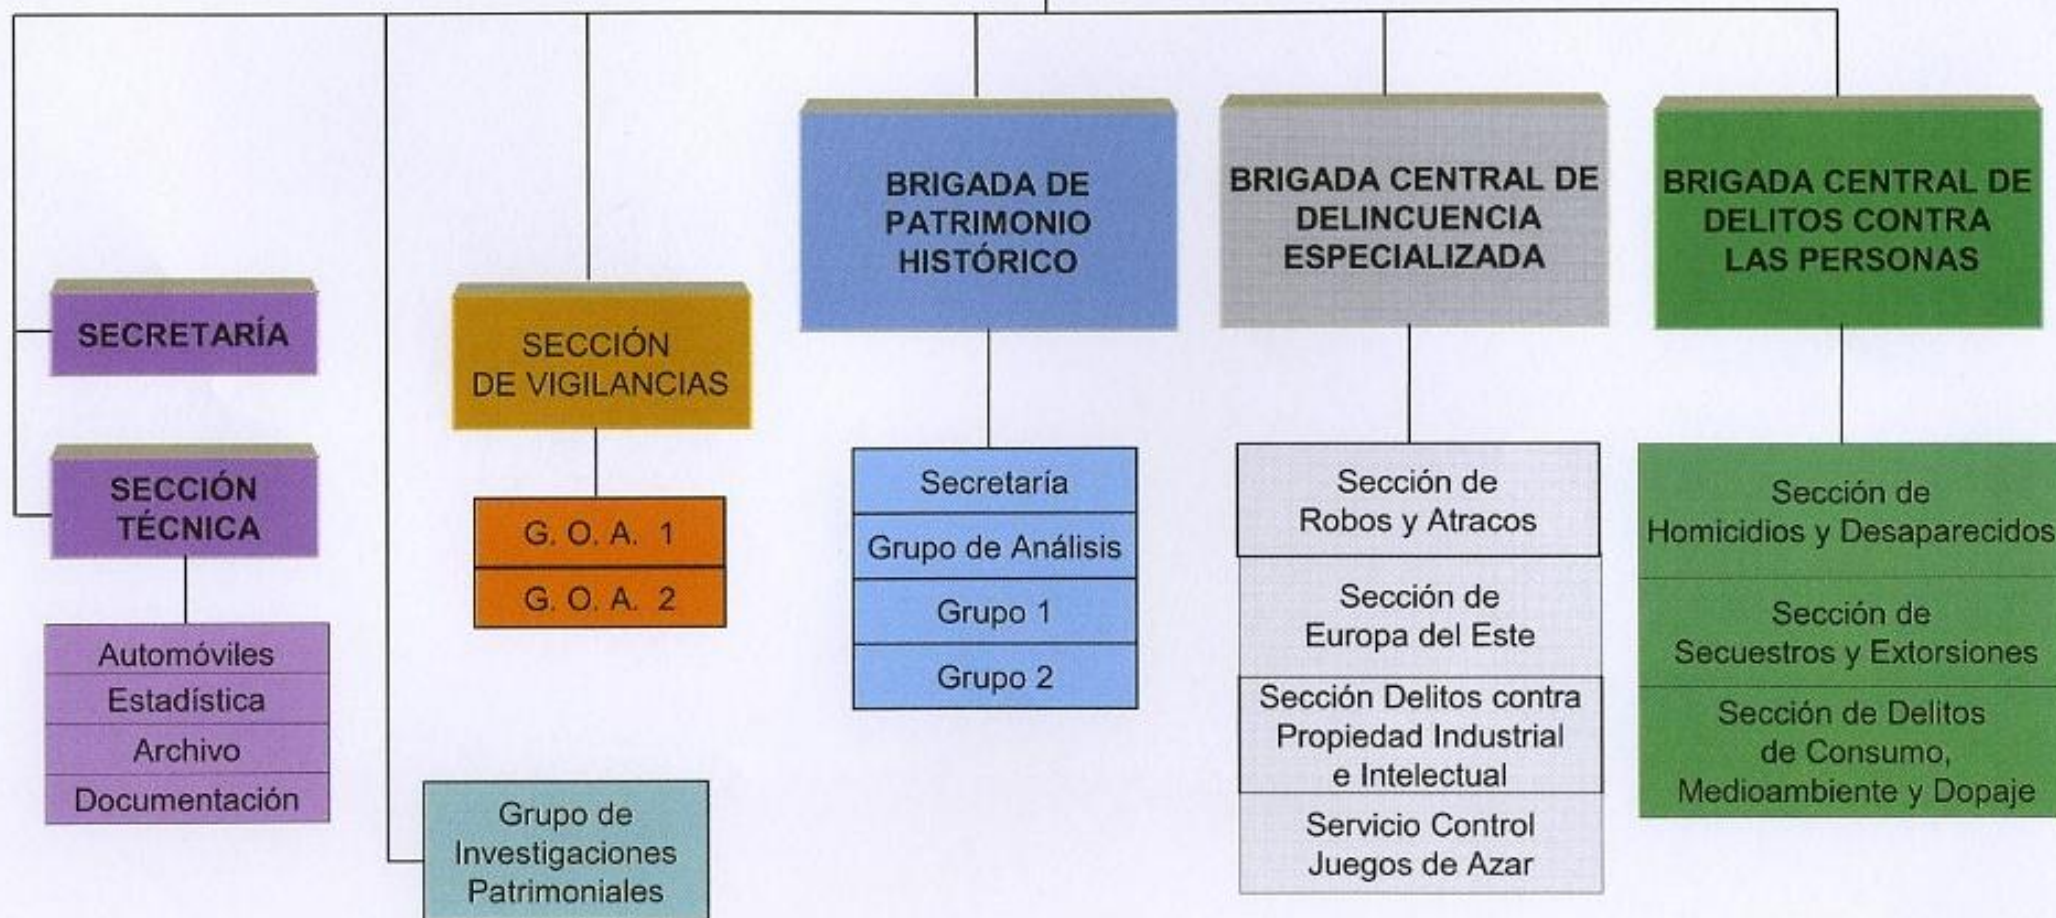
SECRETARÍA

SECCIÓN TÉCNICA

Automóviles
Estadística
Archivo
Documentación

Grupo de Investigaciones Patrimoniales

SECCIÓN DE VIGILANCIAS

G. O. A. 1
G. O. A. 2

BRIGADA DE PATRIMONIO HISTÓRICO

Secretaría
Grupo de Análisis
Grupo 1
Grupo 2

BRIGADA CENTRAL DE DELINCUENCIA ESPECIALIZADA

Sección de Robos y Atracos
Sección de Europa del Este
Sección Delitos contra Propiedad Industrial e Intelectual
Servicio Control Juegos de Azar

BRIGADA CENTRAL DE DELITOS CONTRA LAS PERSONAS

Sección de Homicidios y Desaparecidos
Sección de Secuestros y Extorsiones
Sección de Delitos de Consumo, Medioambiente y Dopaje